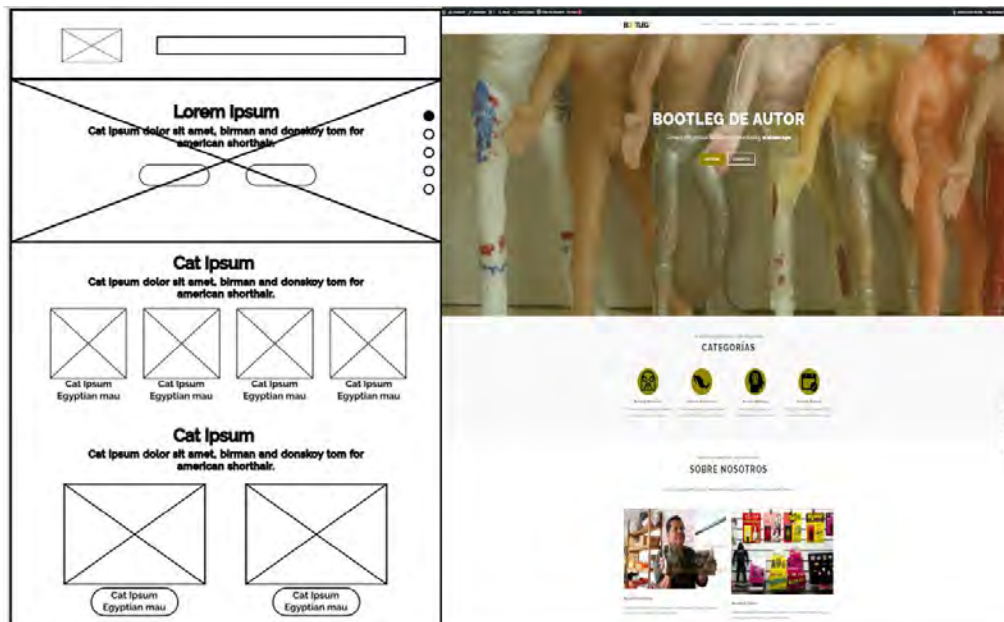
Lorem Ipsum

Cat ipsum dolor sit amet, birman and donskoy tom for american shorthair.

Cat Ipsum

Cat ipsum dolor sit amet, birman and donskoy tom for american shorthair.

Cat Ipsum
Egyptian mau

Cat Ipsum
Egyptian mau

Cat Ipsum
Egyptian mau

Cat Ipsum
Egyptian mau

Cat Ipsum

Cat ipsum dolor sit amet, birman and donskoy tom for american shorthair.

Cat Ipsum
Egyptian mau

Cat Ipsum
Egyptian mau

BOTLEG

BOOTLEG DE AUTOR

CATEGORÍAS

SOBRE NOSOTROS